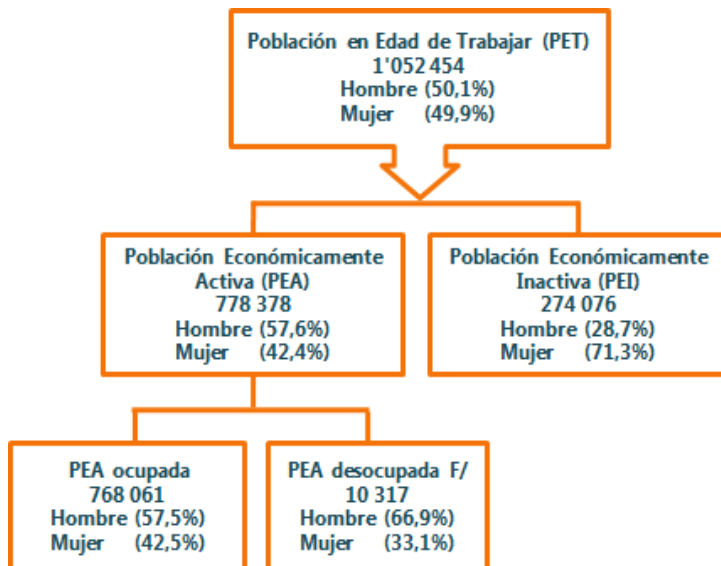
Población en Edad de Trabajar (PET)
1'052 454
Hombre (50,1%)
Mujer (49,9%)

Población Económicamente Activa (PEA)
778 378
Hombre (57,6%)
Mujer (42,4%)

Población Económicamente Inactiva (PEI)
274 076
Hombre (28,7%)
Mujer (71,3%)

PEA ocupada
768 061
Hombre (57,5%)
Mujer (42,5%)

PEA desocupada F/
10 317
Hombre (66,9%)
Mujer (33,1%)